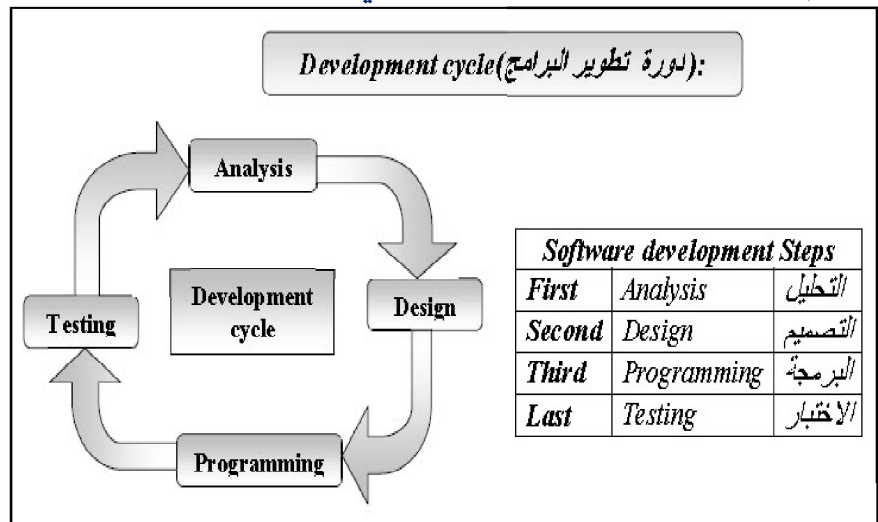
Development cycle(دورة تطوير البرامج):

Analysis

Design

Programming

Testing

Development cycle

| Software development Steps | | |
|---|---|---|
| First | Analysis | التحليل |
| Second | Design | التصميم |
| Third | Programming | البرمجة |
| Last | Testing | الاختبار |